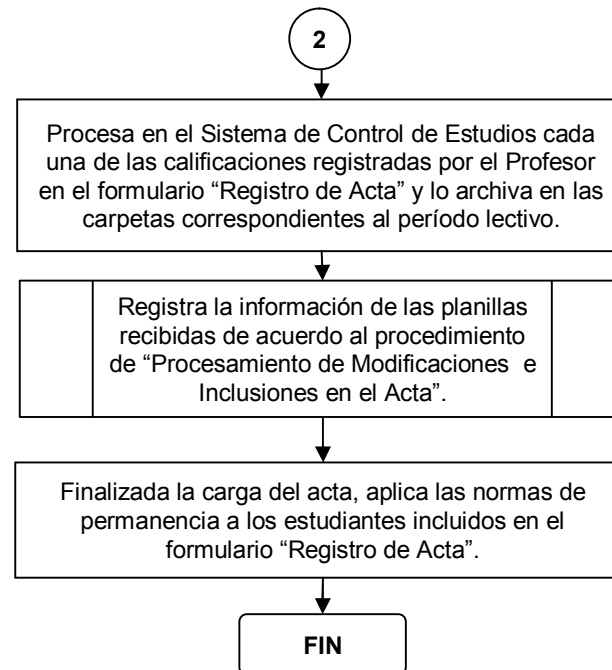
2

Procesa en el Sistema de Control de Estudios cada una de las calificaciones registradas por el Profesor en el formulario "Registro de Acta" y lo archiva en las carpetas correspondientes al período lectivo.

Registra la información de las planillas recibidas de acuerdo al procedimiento de "Procesamiento de Modificaciones e Inclusiones en el Acta".

Finalizada la carga del acta, aplica las normas de permanencia a los estudiantes incluidos en el formulario "Registro de Acta".

FIN